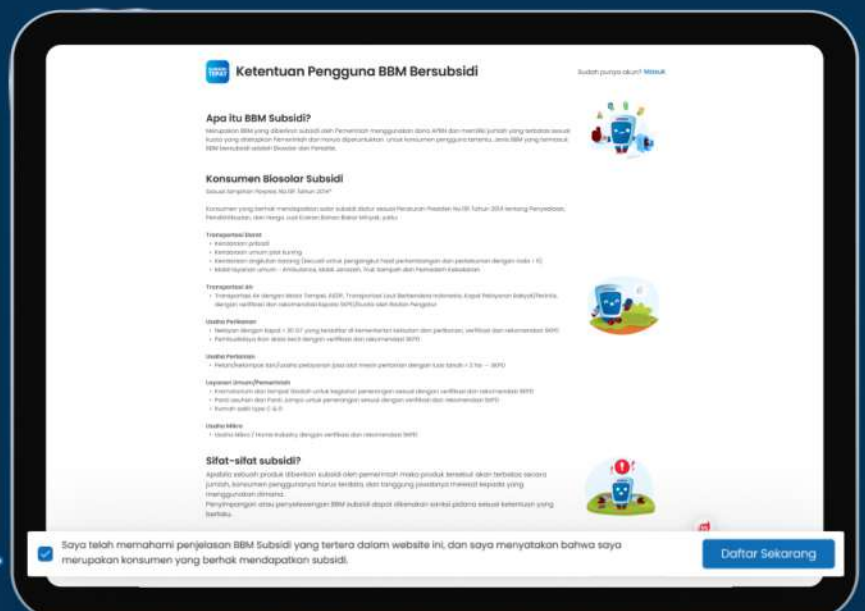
Ketentuan Pengguna BBM Bersubsidi

Sudah punya akun? Masuk

Apa itu BBM Subsidi?

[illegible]

Konsumen Biosolar Subsidi

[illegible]

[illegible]

Transportasi Darat

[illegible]

Transportasi Air

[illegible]

Usaha Perikanan

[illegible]

Usaha Pertanian

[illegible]

Layanan Umum/Pemerintah

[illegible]

Usaha Mikro

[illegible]

Sifat-sifat subsidi?

Apabila sebuah produk diberikan subsidi oleh pemerintah maka produk tersebut akan terbatas secara jumlah, konsumen penggunanya harus terdata, dan tanggung jawabnya melekat kepada yang menggunakan dimana.

Penyimpangan atau penyalahgunaan BBM subsidi dapat dikenakan sanksi pidana sesuai ketentuan yang berlaku.

Saya telah memahami penjelasan BBM Subsidi yang tertera dalam website ini, dan saya menyatakan bahwa saya merupakan konsumen yang berhak mendapatkan subsidi.

Daftar Sekarang